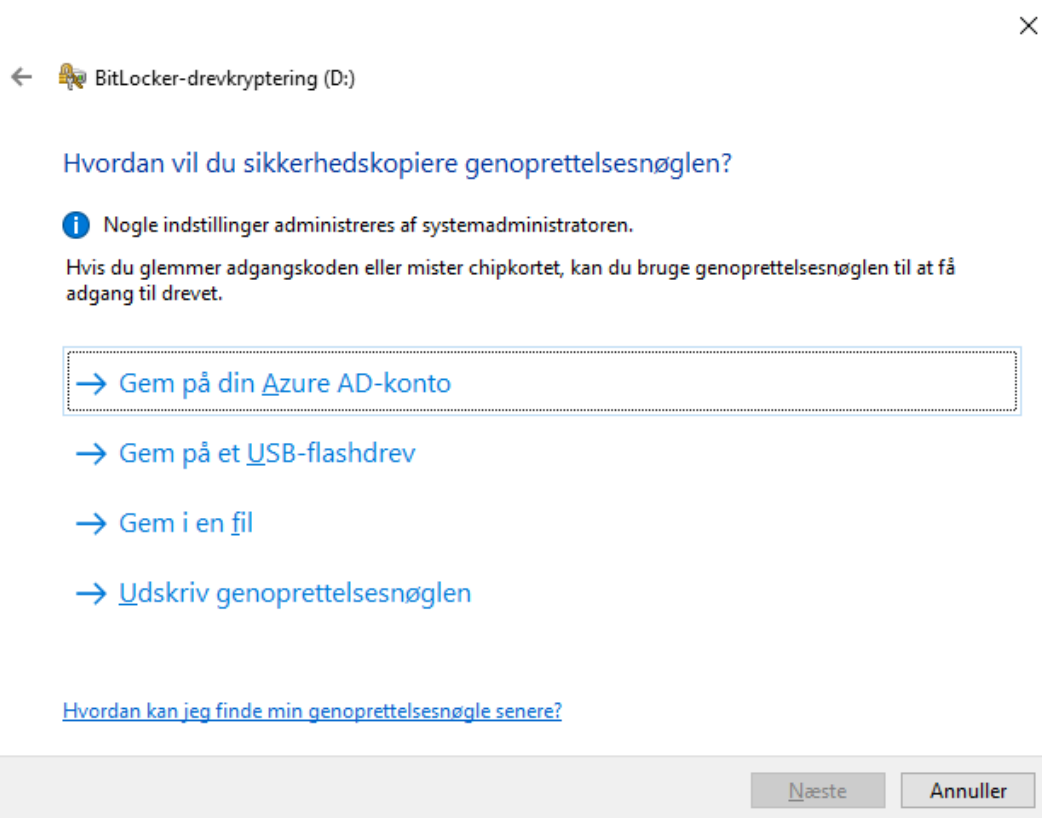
BitLocker-drevkryptering (D:)

Hvordan vil du sikkerhedskopiere genoprettelsesnøglen?

Nogle indstillinger administreres af systemadministratoren.

Hvis du glemmer adgangskoden eller mister chipkortet, kan du bruge genoprettelsesnøglen til at få adgang til drevet.

→ Gem på din Azure AD-konto

→ Gem på et USB-flashdrev

→ Gem i en fil

→ Udskriv genoprettelsesnøglen

Hvordan kan jeg finde min genoprettelsesnøgle senere?

Næste

Annuller